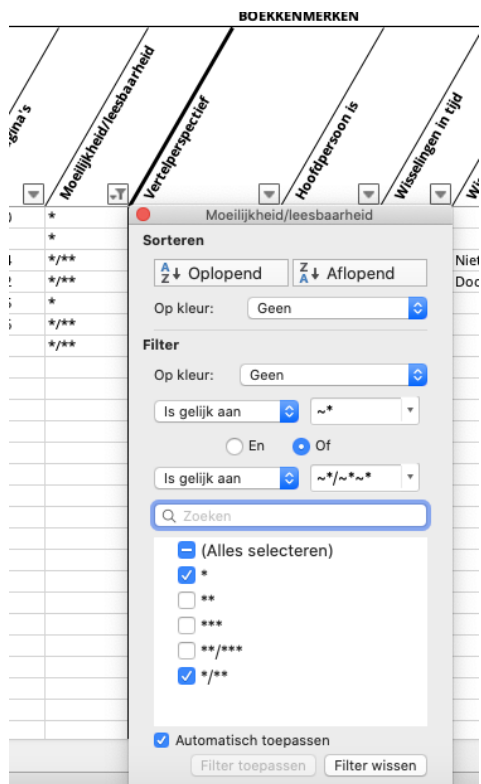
BOEKKENMERKEN

gina's
Moeilijkheid/leesbaarheid
Vertelperspectief
Hoofdpersoon is
Wisselingen in tijd
Wi

*
*
*/**
*/**
*
*/**
*/**

Niet
Doc

Moeilijkheid/leesbaarheid

Sorteren

Oplopend
Aflopend

Op kleur: Geen

Filter

Op kleur: Geen

Is gelijk aan ~*

En Of

Is gelijk aan ~*/~*~*

Zoeken

(Alles selecteren)
*
**
***
**/***
*/**

Automatisch toepassen

Filter toepassen
Filter wissen